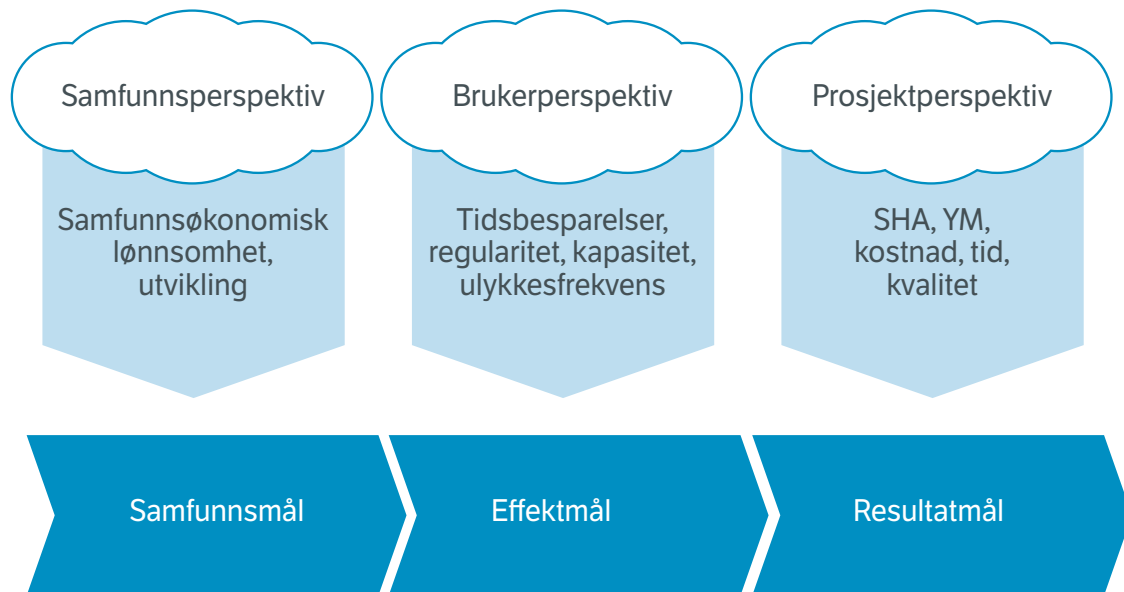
Samfunnsperspektiv

Samfunnsøkonomisk lønnsomhet, utvikling

Brukerperspektiv

Tidsbesparelser, regularitet, kapasitet, ulykkesfrekvens

Prosjektperspektiv

SHA, YM, kostnad, tid, kvalitet

Samfunnsmål

Effektmål

Resultatmål